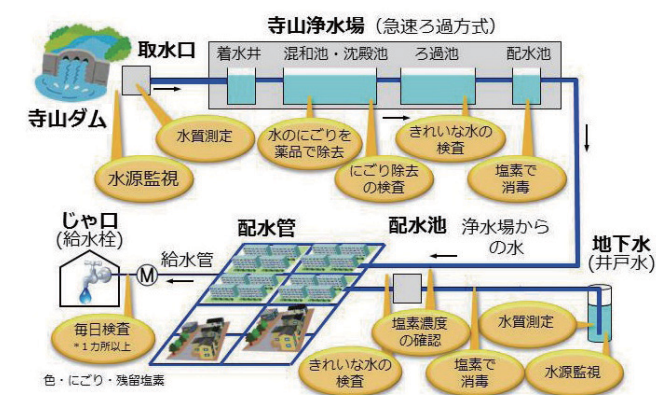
寺山浄水場（急速ろ過方式）

取水口

着水井　混和池・沈殿池　ろ過池　配水池

寺山ダム

水質測定

水のにごりを薬品で除去

きれいな水の検査

水源監視

にごり除去の検査

塩素で消毒

配水管

配水池

浄水場からの水

地下水
（井戸水）

じゃ口
（給水栓）

給水管

M

毎日検査
＊1カ所以上

色・にごり・残留塩素

塩素濃度の確認

水質測定

きれいな水の検査

塩素で消毒

水源監視